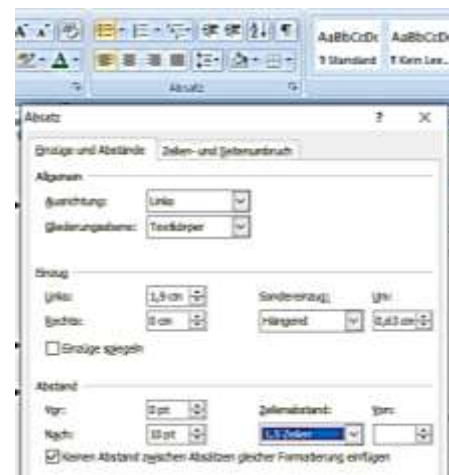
AaBbCcDc AaBbCcDc
¶ Standard ¶ Kein Lee...
Absatz

Absatz ? ×

Einzüge und Abstände Zeilen- und Seitenumbruch

Allgemein
Ausrichtung: Links
Gliederungsebene: Textkörper

Einzug
Links: 1,9 cm
Rechts: 0 cm
Sondereinzug: Hängend
Um: 0,63 cm
Einzüge spiegeln

Abstand
Vor: 0 pt
Nach: 10 pt
Zeilenabstand: 1,5 Zeilen
Von:
Keinen Abstand zwischen Absätzen gleicher Formatierung einfügen